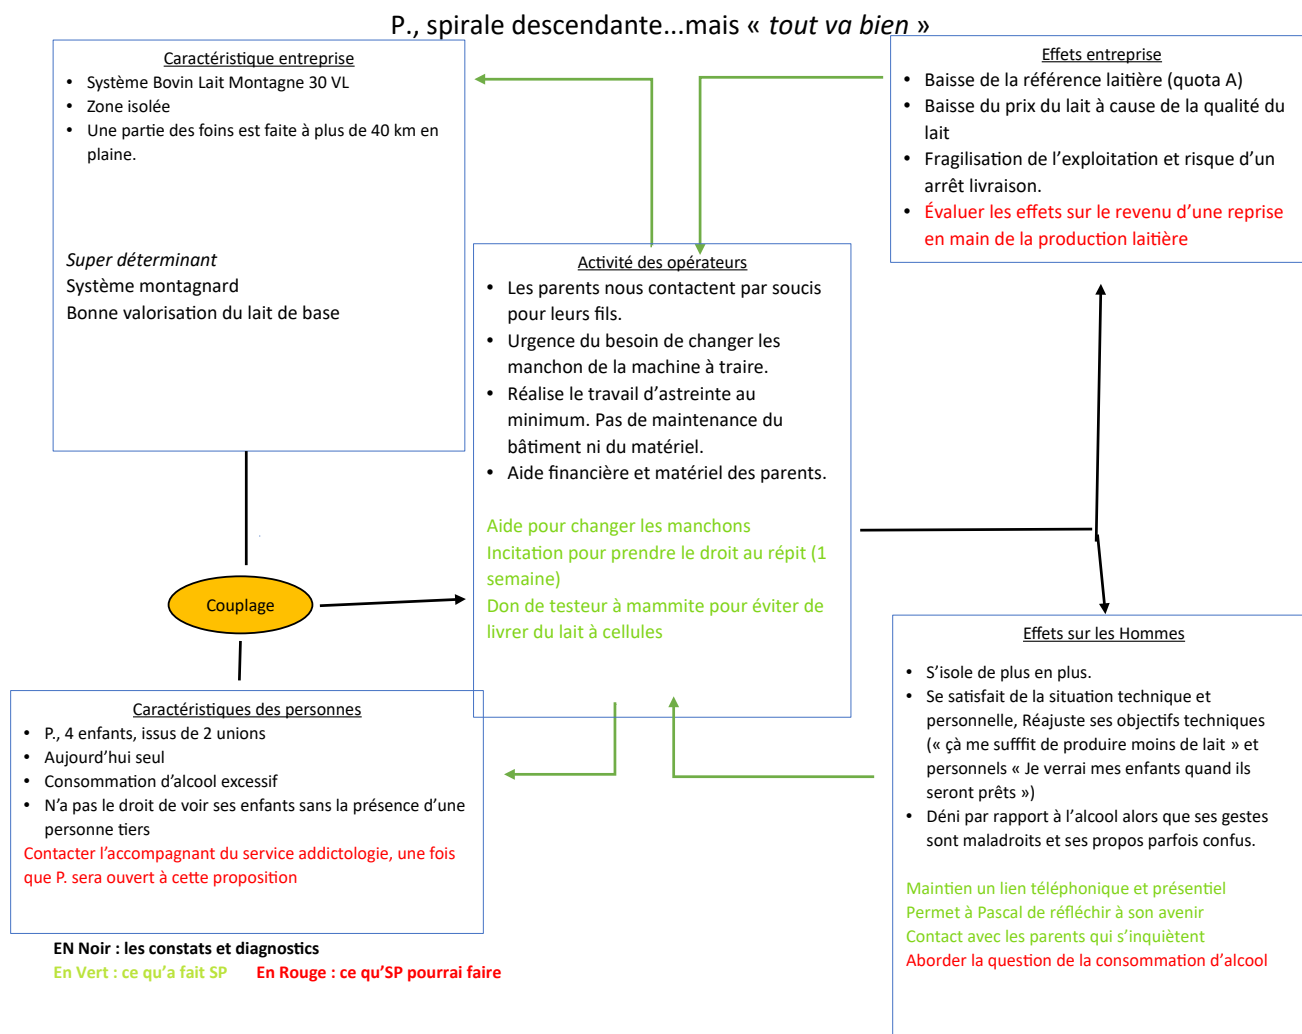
P., spirale descendante...mais « *tout va bien* »

Caractéristique entreprise
- Système Bovin Lait Montagne 30 VL
- Zone isolée
- Une partie des foins est faite à plus de 40 km en plaine.

*Super déterminant*
Système montagnard
Bonne valorisation du lait de base

Effets entreprise
- Baisse de la référence laitière (quota A)
- Baisse du prix du lait à cause de la qualité du lait
- Fragilisation de l'exploitation et risque d'un arrêt livraison.
- Évaluer les effets sur le revenu d'une reprise en main de la production laitière

Activité des opérateurs
- Les parents nous contactent par soucis pour leurs fils.
- Urgence du besoin de changer les manchon de la machine à traire.
- Réalise le travail d'astreinte au minimum. Pas de maintenance du bâtiment ni du matériel.
- Aide financière et matériel des parents.

Aide pour changer les manchons
Incitation pour prendre le droit au répit (1 semaine)
Don de testeur à mammite pour éviter de livrer du lait à cellules

Couplage

Caractéristiques des personnes
- P., 4 enfants, issus de 2 unions
- Aujourd'hui seul
- Consommation d'alcool excessif
- N'a pas le droit de voir ses enfants sans la présence d'une personne tiers

Contacter l'accompagnant du service addictologie, une fois que P. sera ouvert à cette proposition

Effets sur les Hommes
- S'isole de plus en plus.
- Se satisfait de la situation technique et personnelle, Réajuste ses objectifs techniques (« çà me sufffit de produire moins de lait » et personnels « Je verrai mes enfants quand ils seront prêts »)
- Déni par rapport à l'alcool alors que ses gestes sont maladroits et ses propos parfois confus.

Maintien un lien téléphonique et présentiel
Permet à Pascal de réfléchir à son avenir
Contact avec les parents qui s'inquiètent
Aborder la question de la consommation d'alcool

EN Noir : les constats et diagnostics
En Vert : ce qu'a fait SP En Rouge : ce qu'SP pourrai faire